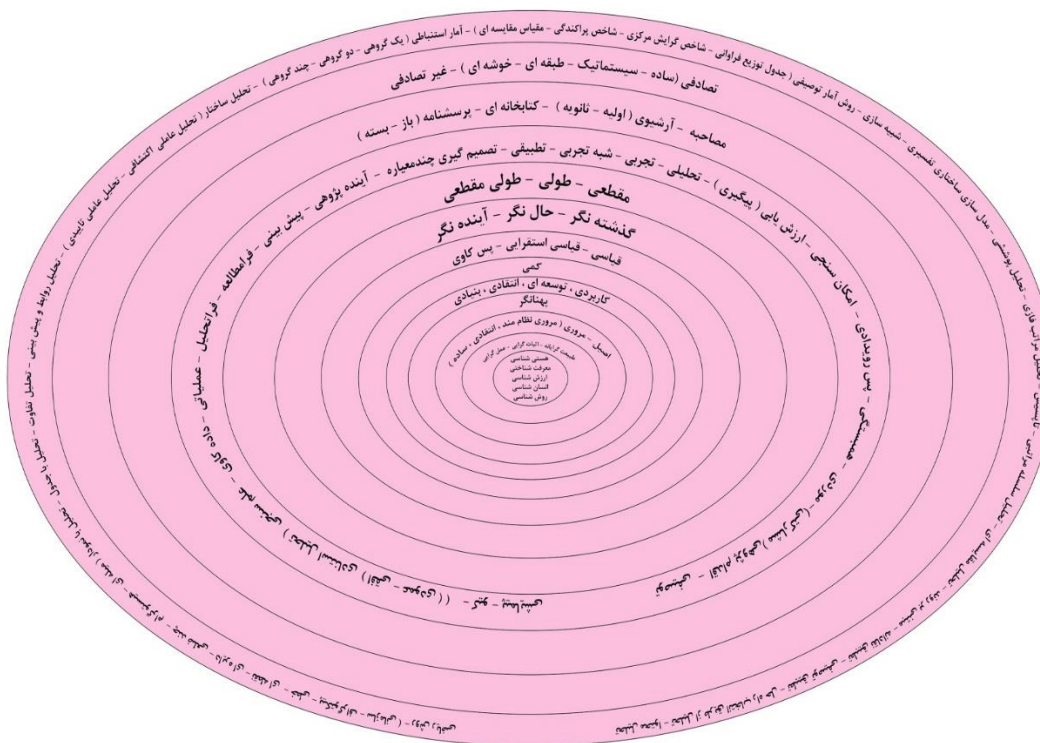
آمار توصیفی (جدول توزیع فراوانی - شاخص گرایش مرکزی - شاخص پراکندگی - مقیاس مقایسه ای) - آمار استنباطی (یک گروهی - دو گروهی - چند گروهی) - تحلیل ساختار (تحلیل عاملی اکتشافی - تحلیل عاملی تاییدی) - تحلیل روابط و پیش بینی - تحلیل تفاوت

شبیه سازی - روش مدل سازی ساختاری تفسیری - تحلیل پوششی - تحلیل مراتب فازی

تصادفی (ساده - سیستماتیک - طبقه ای - خوشه ای) - غیر تصادفی

مصاحبه - آرشیوی (اولیه - ثانویه) - کتابخانه ای - پرسشنامه (باز - بسته)

امکان سنجی - ارزش یابی (پیگیری) - تحلیلی - تجربی - شبه تجربی - تطبیقی - تصمیم گیری چندمعیاره - آینده پژوهی - پیش بینی - فراطالعه - فراتحلیل - عملیاتی - داده

پس رویدادی

مقطعی - طولی - طولی مقطعی

گذشته نگر - حال نگر - آینده نگر

قیاسی - قیاسی استقرایی - پس کاوی

کمی

کاربردی، توسعه ای، انتقادی، بنیادی

پهنانگر

اصیل - مروری (مروری نظام مند، انتقادی، ساده)

هستی شناسی
معرفت شناختی
ارزش شناسی
انسان شناسی
روش شناسی

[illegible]